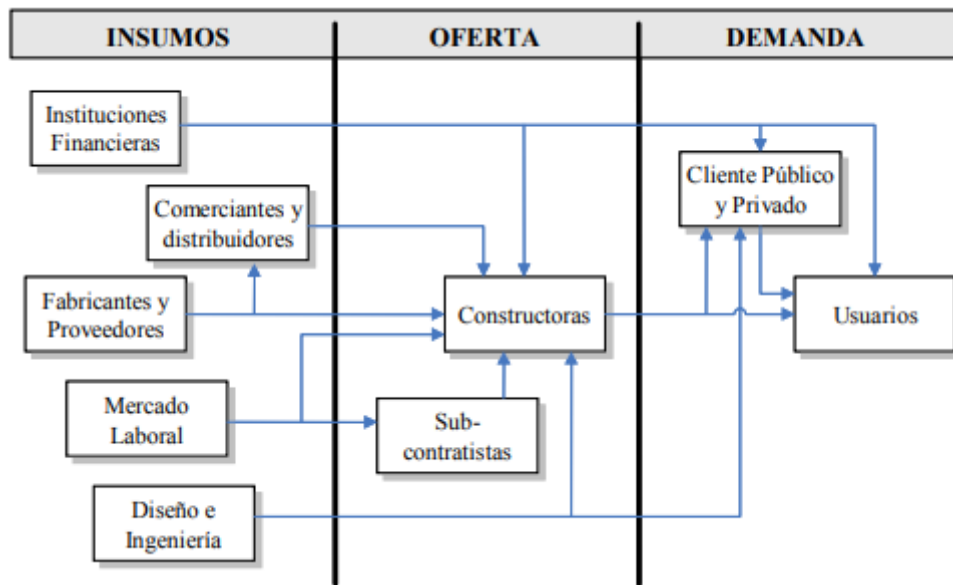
| INSUMOS | OFERTA | DEMANDA |
|---|---|---|

Instituciones Financieras

Comerciantes y distribuidores

Fabricantes y Proveedores

Mercado Laboral

Diseño e Ingeniería

Constructoras

Sub-contratistas

Cliente Público y Privado

Usuarios